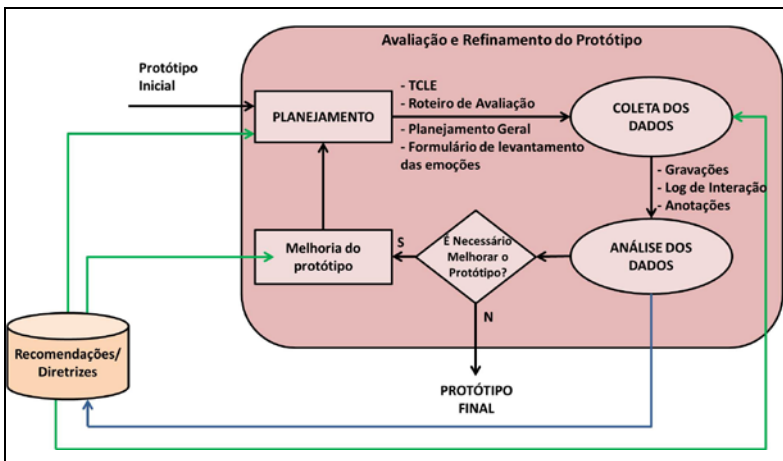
Avaliação e Refinamento do Protótipo

Protótipo Inicial

PLANEJAMENTO

- TCLE
- Roteiro de Avaliação
- Planejamento Geral
- Formulário de levantamento das emoções

COLETA DOS DADOS

- Gravações
- Log de Interação
- Anotações

ANÁLISE DOS DADOS

É Necessário Melhorar o Protótipo?

S

N

Melhoria do protótipo

Recomendações/ Diretrizes

PROTÓTIPO FINAL